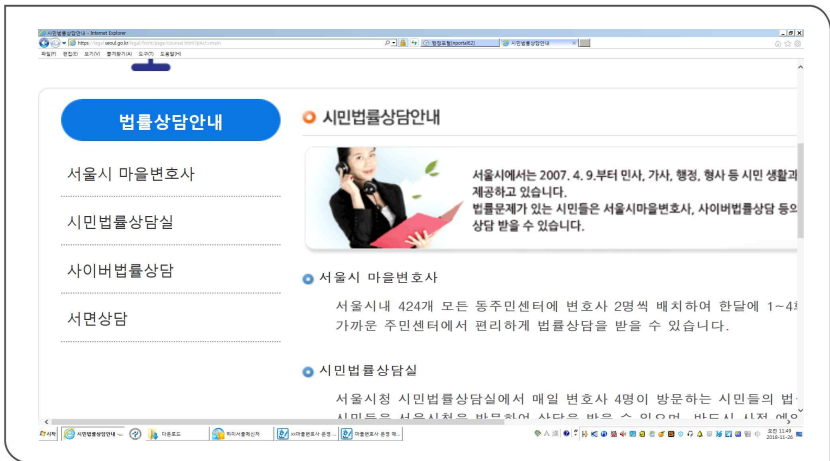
시민법률상담안내 - Internet Explorer

https://legal.seoul.go.kr

파일(F) 편집(E) 보기(V) 즐겨찾기(A) 도구(T) 도움말(H)

법률상담안내

서울시 마을변호사

시민법률상담실

사이버법률상담

서면상담

시민법률상담안내

서울시에서는 2007. 4. 9.부터 민사, 가사, 행정, 형사 등 시민 생활과 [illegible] 제공하고 있습니다.
법률문제가 있는 시민들은 서울시마을변호사, 사이버법률상담 등으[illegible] 상담 받을 수 있습니다.

서울시 마을변호사

서울시내 424개 모든 동주민센터에 변호사 2명씩 배치하여 한달에 1~4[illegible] 가까운 주민센터에서 편리하게 법률상담을 받을 수 있습니다.

시민법률상담실

서울시청 시민법률상담실에서 매일 변호사 4명이 방문하는 시민들의 법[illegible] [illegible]

시작 시민법률상담안내 - ... 다운로드 위키서울특신처 서마을변호사 운영... 마을변호사 운영 제...

오전 11:49
2016-11-26